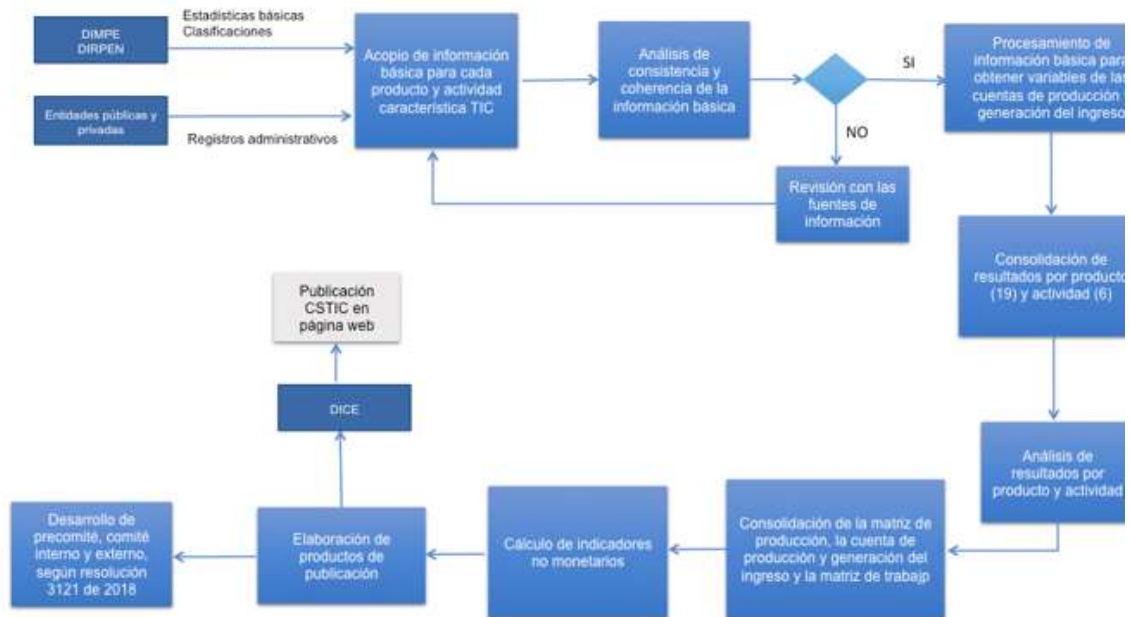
DIMPE
DIRPEN

Estadísticas básicas
Clasificaciones

Entidades públicas y privadas

Registros administrativos

Acopio de información básica para cada producto y actividad característica TIC

Análisis de consistencia y coherencia de la información básica

SI

NO

Procesamiento de información básica para obtener variables de las cuentas de producción generación del ingreso

Revisión con las fuentes de información

Consolidación de resultados por producto (19) y actividad (6)

Publicación CSTIC en página web

DICE

Análisis de resultados por producto y actividad

Desarrollo de precomité, comité interno y externo, según resolución 3121 de 2018

Elaboración de productos de publicación

Cálculo de indicadores no monetarios

Consolidación de la matriz de producción, la cuenta de producción y generación del ingreso y la matriz de trabajp